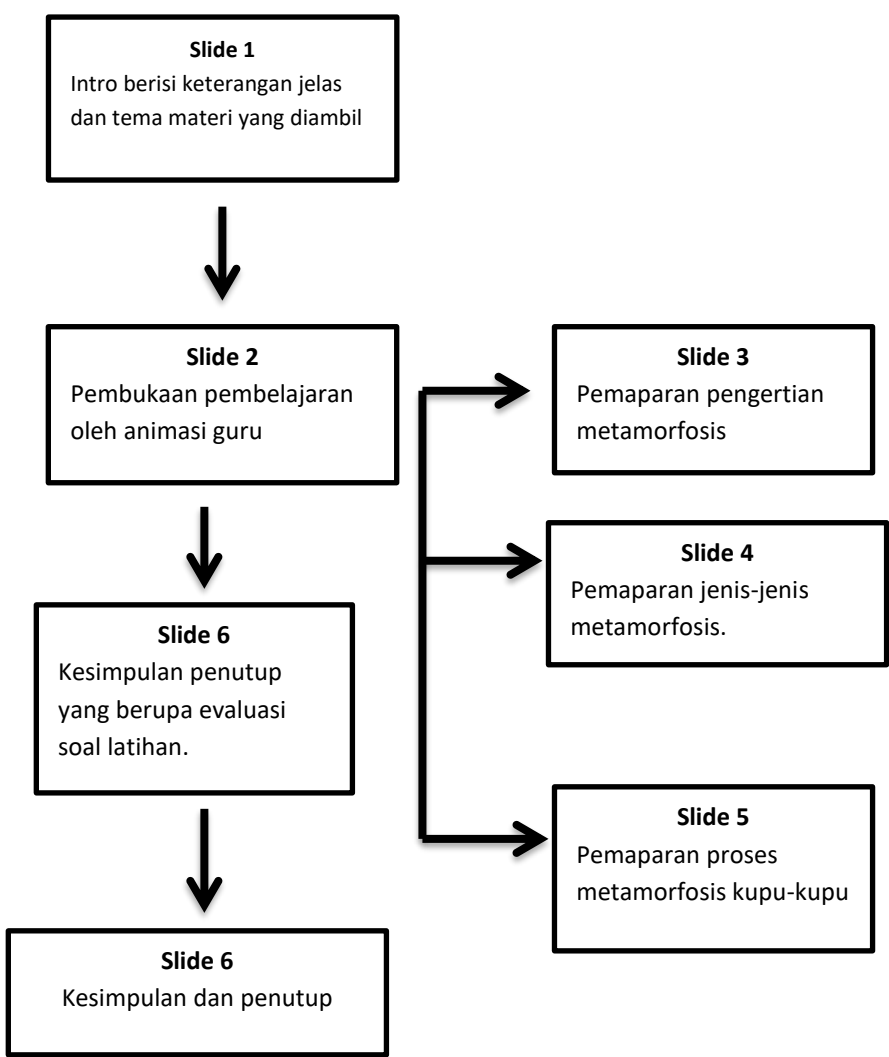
**Slide 1**
Intro berisi keterangan jelas dan tema materi yang diambil

**Slide 2**
Pembukaan pembelajaran oleh animasi guru

**Slide 3**
Pemaparan pengertian metamorfosis

**Slide 4**
Pemaparan jenis-jenis metamorfosis.

**Slide 6**
Kesimpulan penutup yang berupa evaluasi soal latihan.

**Slide 5**
Pemaparan proses metamorfosis kupu-kupu

**Slide 6**
Kesimpulan dan penutup